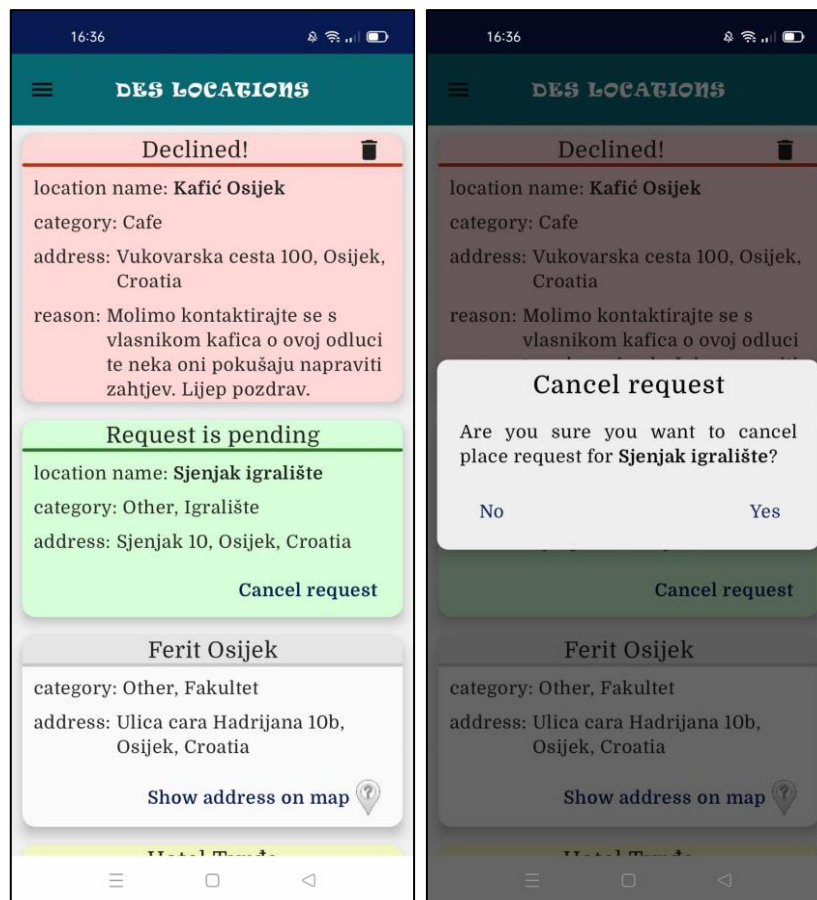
16:36

DES LOCATIONS

Declined!

location name: **Kafić Osijek**

category: Cafe

address: Vukovarska cesta 100, Osijek, Croatia

reason: Molimo kontaktirajte se s vlasnikom kafica o ovoj odluci te neka oni pokušaju napraviti zahtjev. Lijep pozdrav.

Request is pending

location name: **Sjenjak igralište**

category: Other, Igralište

address: Sjenjak 10, Osijek, Croatia

Cancel request

Ferit Osijek

category: Other, Fakultet

address: Ulica cara Hadrijana 10b, Osijek, Croatia

Show address on map

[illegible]

16:36

DES LOCATIONS

Declined!

location name: **Kafić Osijek**

category: Cafe

address: Vukovarska cesta 100, Osijek, Croatia

reason: Molimo kontaktirajte se s vlasnikom kafica o ovoj odluci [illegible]

Cancel request

Are you sure you want to cancel place request for **Sjenjak igralište**?

No

Yes

Cancel request

Ferit Osijek

category: Other, Fakultet

address: Ulica cara Hadrijana 10b, Osijek, Croatia

Show address on map

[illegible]